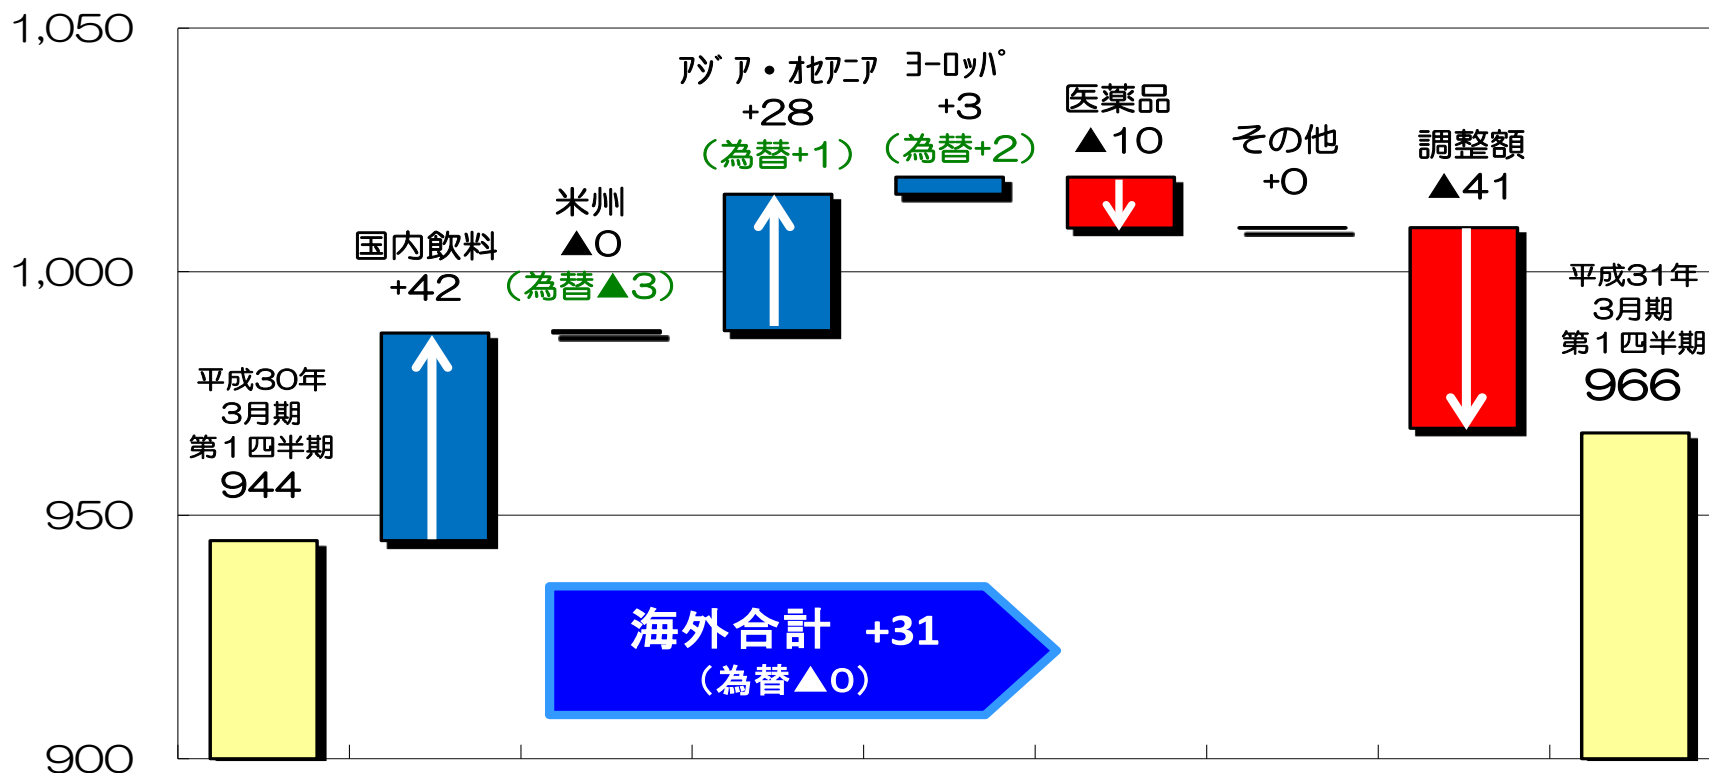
1,050

1,000

950

900

平成30年
3月期
第１四半期
944

国内飲料
+42

米州
▲0
（為替▲3）

ｱｼﾞｱ・ｵｾｱﾆｱ
+28
（為替+1）

ﾖｰﾛｯﾊﾟ
+3
（為替+2）

医薬品
▲10

その他
+0

調整額
▲41

平成31年
3月期
第１四半期
966

海外合計　+31
（為替▲0）